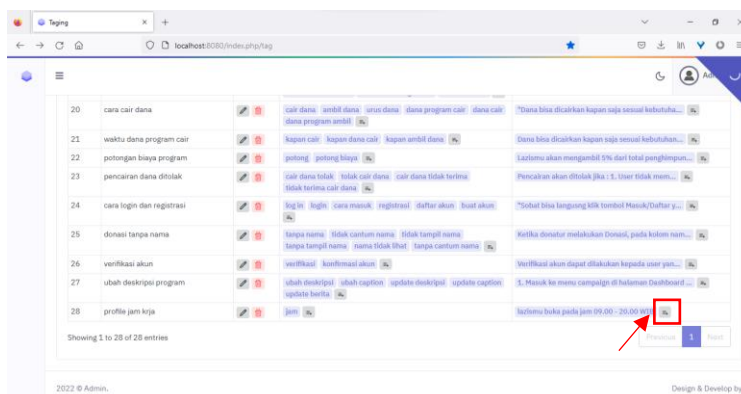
Taging

localhost:8080/index.php/tag

Adi

| 20 | cara cair dana | | cair dana ambil dana urus dana dana program cair dana cair dana program ambil | "Dana bisa dicairkan kapan saja sesuai kebutuha... |
|---|---|---|---|---|
| 21 | waktu dana program cair | | kapan cair kapan dana cair kapan ambil dana | Dana bisa dicairkan kapan saja sesuai kebutuhan... |
| 22 | potongan biaya program | | potong potong biaya | Lazismu akan mengambil 5% dari total penghimpun... |
| 23 | pencairan dana ditolak | | cair dana tolak tolak cair dana cair dana tidak terima tidak terima cair dana | Pencairan akan ditolak jika : 1. User tidak mem... |
| 24 | cara login dan registrasi | | log in login cara masuk registrasi daftar akun buat akun | "Sobat bisa langsung klik tombol Masuk/Daftar y... |
| 25 | donasi tanpa nama | | tanpa nama tidak cantum nama tidak tampil nama tanpa tampil nama nama tidak lihat tanpa cantum nama | Ketika donatur melakukan Donasi, pada kolom nam... |
| 26 | verifikasi akun | | verifikasi konfirmasi akun | Verifikasi akun dapat dilakukan kepada user yan... |
| 27 | ubah deskripsi program | | ubah deskripsi ubah caption update deskripsi update caption update berita | 1. Masuk ke menu campaign di halaman Dashboard ... |
| 28 | profile jam krja | | jam | lazismu buka pada jam 09.00 - 20.00 WIB |

Showing 1 to 28 of 28 entries

Previous 1 Next

2022 © Admin.

Design & Develop by